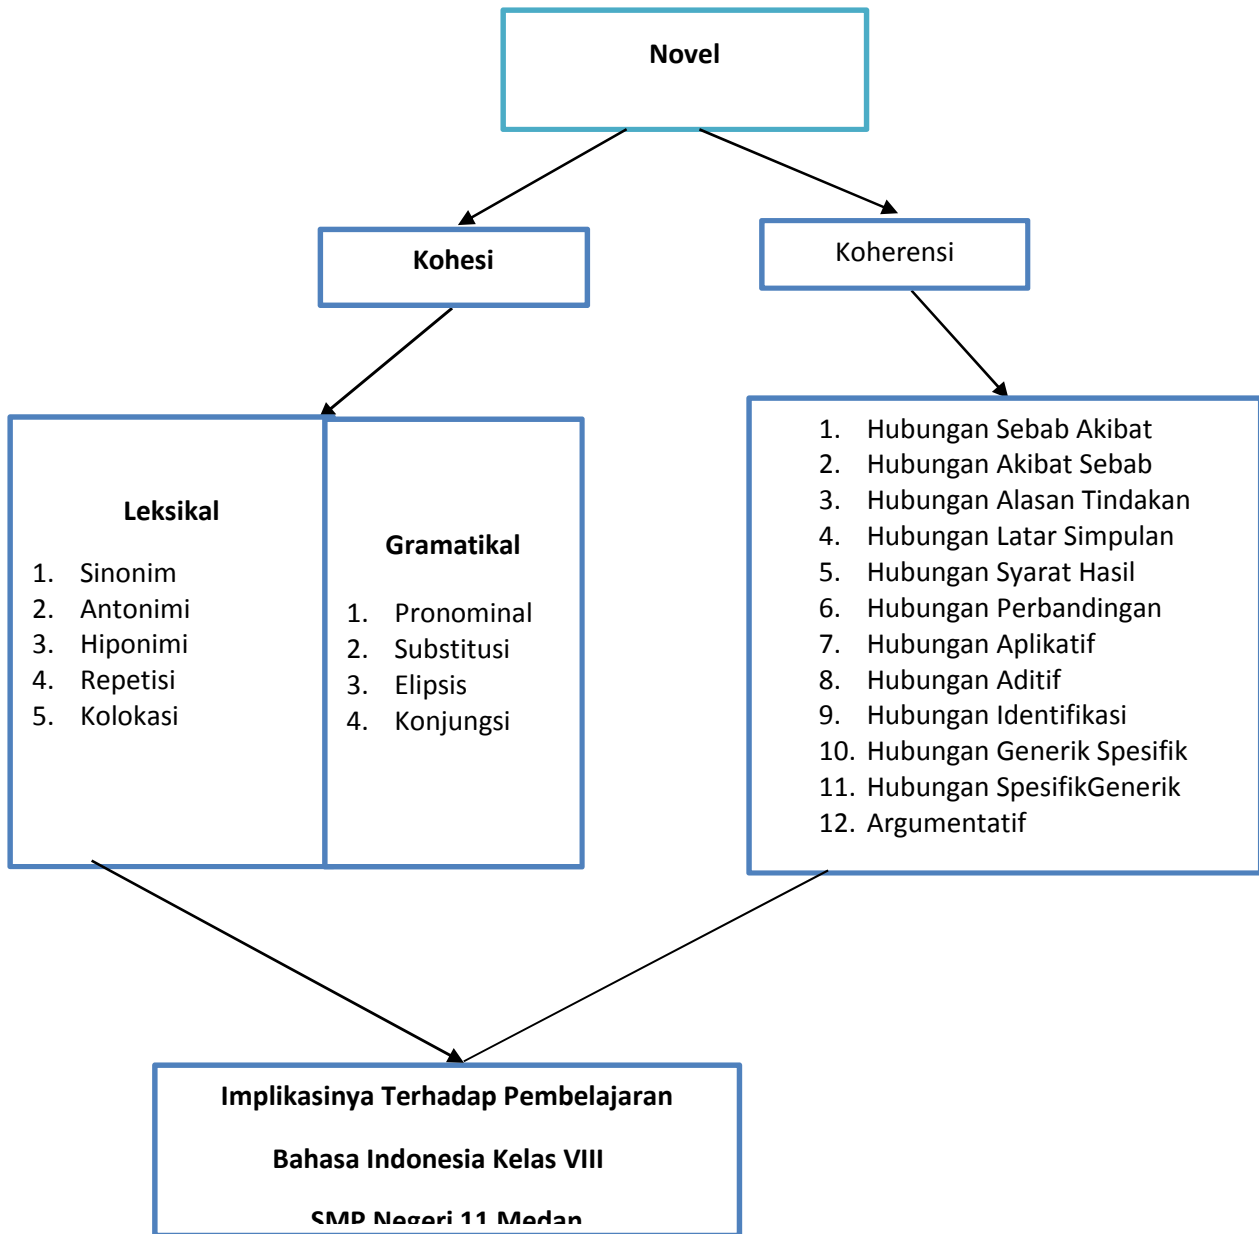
Novel

Kohesi

Koherensi

Leksikal

1. Sinonim
2. Antonimi
3. Hiponimi
4. Repetisi
5. Kolokasi

Gramatikal

1. Pronominal
2. Substitusi
3. Elipsis
4. Konjungsi

1. Hubungan Sebab Akibat
2. Hubungan Akibat Sebab
3. Hubungan Alasan Tindakan
4. Hubungan Latar Simpulan
5. Hubungan Syarat Hasil
6. Hubungan Perbandingan
7. Hubungan Aplikatif
8. Hubungan Aditif
9. Hubungan Identifikasi
10. Hubungan Generik Spesifik
11. Hubungan SpesifikGenerik
12. Argumentatif

Implikasinya Terhadap Pembelajaran

Bahasa Indonesia Kelas VIII

SMP Negeri 11 Medan